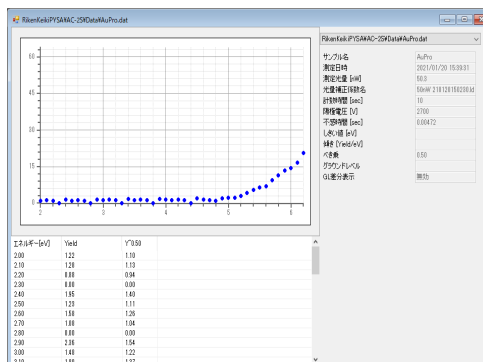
RikenKeiki.PYSA¥AC-2S¥Data¥AuPro.dat

RikenKeiki.PYSA¥AC-2S¥Data¥AuPro.dat

| | |
|---|---|
| サンプル名 | AuPro |
| 測定日時 | 2021/01/20 15:39:31 |
| 測定光量 [nW] | 50.0 |
| 光量補正係数名 | 50nW 21812815829Bd |
| 計数時間 [sec] | 10 |
| 陽極電圧 [V] | 2700 |
| 不感時間 [sec] | 0.00472 |
| しきい値 [eV] | |
| 傾き [Yield/eV] | |
| べき乗 | 0.50 |
| グラウンドレベル | |
| GL差分表示 | 無効 |

60
45
30
15
0
2 3 4 5 6

| エネルギー[eV] | Yield | Y^0.50 |
|---|---|---|
| 2.00 | 1.22 | 1.10 |
| 2.10 | 1.28 | 1.13 |
| 2.20 | 0.88 | 0.94 |
| 2.30 | 0.00 | 0.00 |
| 2.40 | 1.95 | 1.40 |
| 2.50 | 1.23 | 1.11 |
| 2.60 | 1.58 | 1.26 |
| 2.70 | 1.08 | 1.04 |
| 2.80 | 0.00 | 0.00 |
| 2.90 | 2.36 | 1.54 |
| 3.00 | 1.48 | 1.22 |